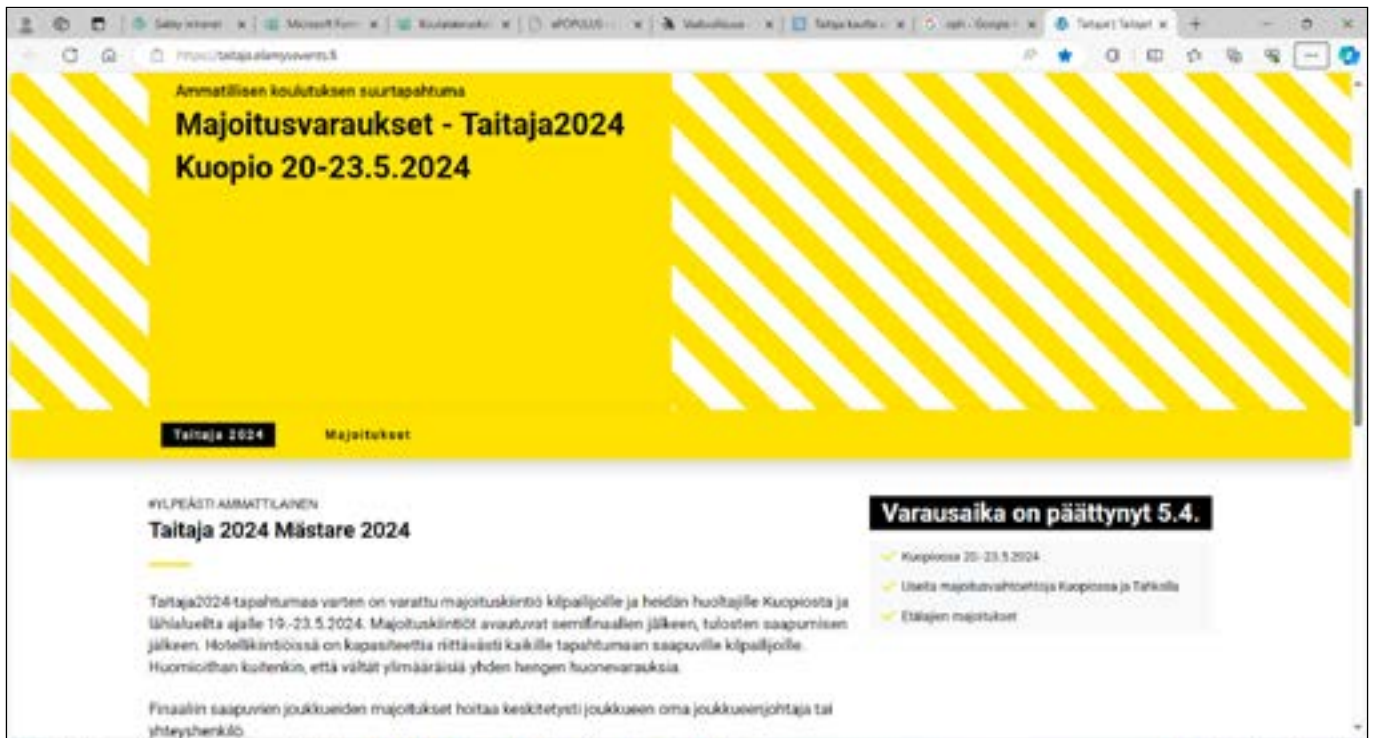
Safety internet | Microsoft Forms | Koulutekeskus | ePOPULUS | Vaalivalikkoa | Taitaja kautta | oph - Google | Taitaja Taitaja

https://taitaja.elamysevents.fi

Ammatillisen koulutuksen suurtapahtuma

Majoitusvaraukset - Taitaja2024 Kuopio 20-23.5.2024

Taitaja 2024 Majoitukset

#YLPEÄSTI AMMATTILAINEN

Taitaja 2024 Mästare 2024

Taitaja2024-tapahtumaa varten on varattu majoituskiintiö kilpailijoille ja heidän huoltajille Kuopiosta ja lähialueilta ajalle 19.-23.5.2024. Majoituskiintiöt avautuvat semifinaalien jälkeen, tulosten saapumisen jälkeen. Hotellikiintiöissä on kapasiteettia riittävästi kaikille tapahtumaan saapuville kilpailijoille. Huomioithan kuitenkin, että vältät ylimääräisiä yhden hengen huonevarauksia.

Finaaliin saapuvien joukkueiden majoitukset hoitaa keskitetysti joukkueen oma joukkueenjohtaja tai yhteyshenkilö.

Varausaika on päättynyt 5.4.

Kuopiossa 20.-23.5.2024

Useita majoitusvaihtoehtoja Kuopiossa ja Tahkolla

Etälajien majoitukset